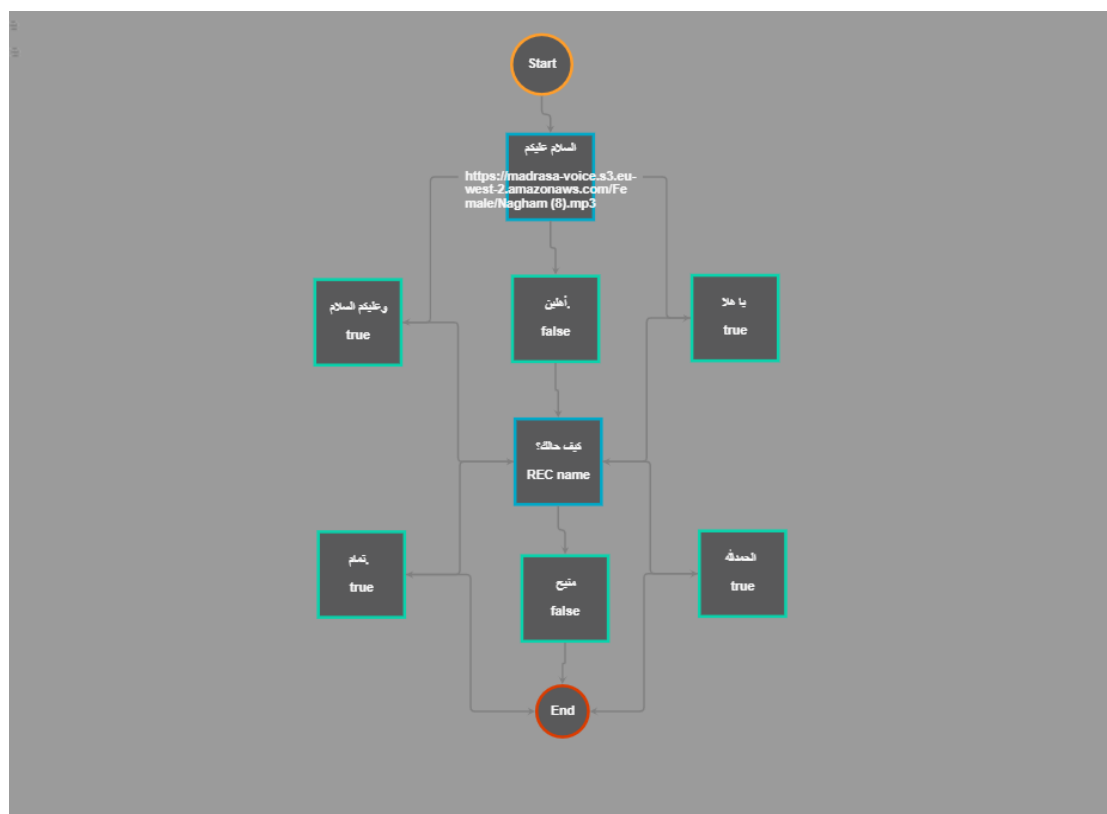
Start

السلام عليكم
https://madrasa-voice.s3.eu-west-2.amazonaws.com/Female/Nagham (8).mp3

وعليكم السلام
true

أهلين.
false

يا هلا
true

كيف حالك؟
REC name

تمام.
true

متيح
false

الحمدلله
true

End